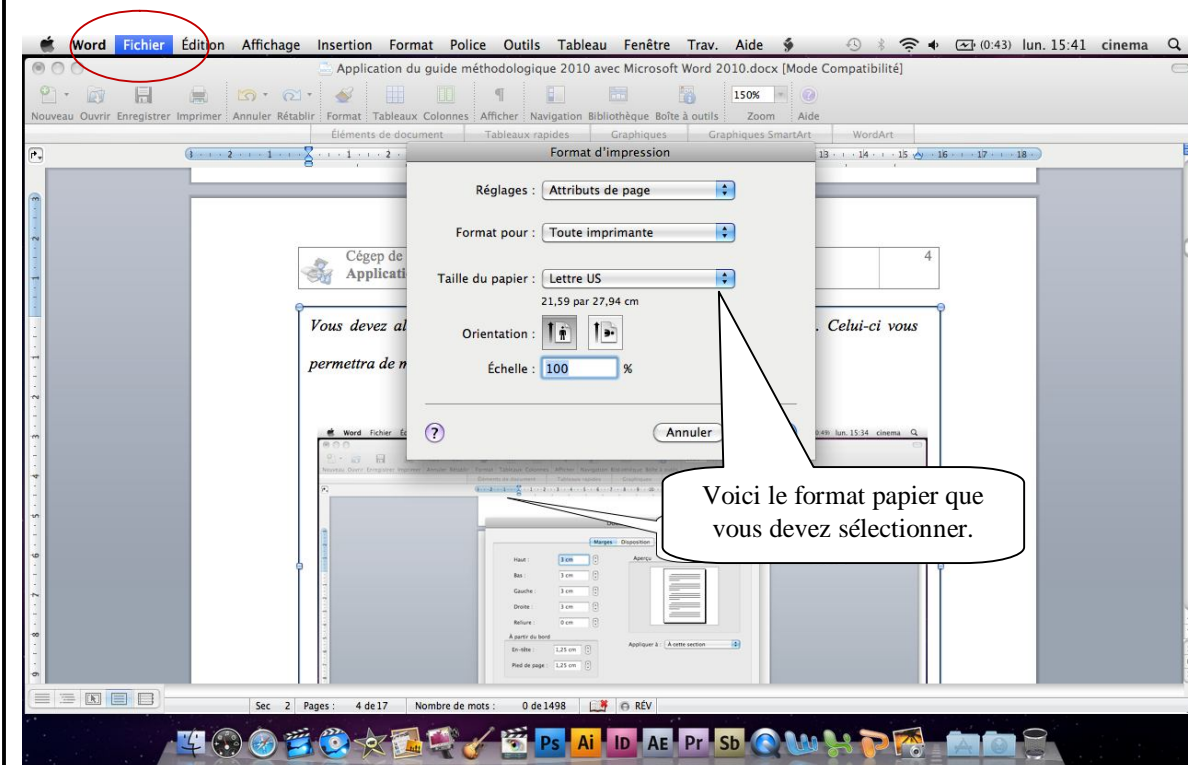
Word Fichier Édition Affichage Insertion Format Police Outils Tableau Fenêtre Trav. Aide (0:43) lun. 15:41 cinema

Application du guide méthodologique 2010 avec Microsoft Word 2010.docx [Mode Compatibilité]

Nouveau Ouvrir Enregistrer Imprimer Annuler Rétablir Format Tableaux Colonnes Afficher Navigation Bibliothèque Boîte à outils 150% Zoom Aide

Éléments de document Tableaux rapides Graphiques Graphiques SmartArt WordArt

Format d'impression

Réglages : Attributs de page

Format pour : Toute imprimante

Taille du papier : Lettre US

21,59 par 27,94 cm

Orientation :

Échelle : 100 %

?

Annuler

Cégep de
Applicati

4

Vous devez al . Celui-ci vous

permettra de m

Word Fichier 0:49 lun. 15:34 cinema

Marges Disposition

Haut : 3 cm
Bas : 3 cm
Gauche : 3 cm
Droite : 3 cm
Reliure : 0 cm
À partir du bord
En-tête : 1,25 cm
Pied de page : 1,25 cm

Aperçu

Appliquer à : À cette section

Voici le format papier que vous devez sélectionner.

Sec 2 Pages : 4 de 17 Nombre de mots : 0 de 1498 RÉV

Ps Ai ID AE Pr Sb